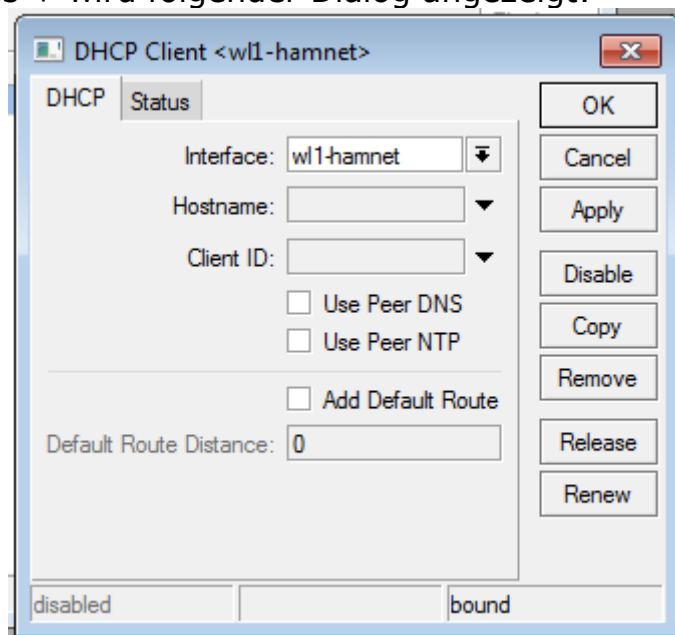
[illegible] wird folgender Dialog angezeigt:

DHCP Client <wl1-hamnet>

DHCP
Status

Interface: wl1-hamnet
Hostname:
Client ID:
Use Peer DNS
Use Peer NTP
Add Default Route
Default Route Distance: 0

OK
Cancel
Apply
Disable
Copy
Remove
Release
Renew

disabled
bound